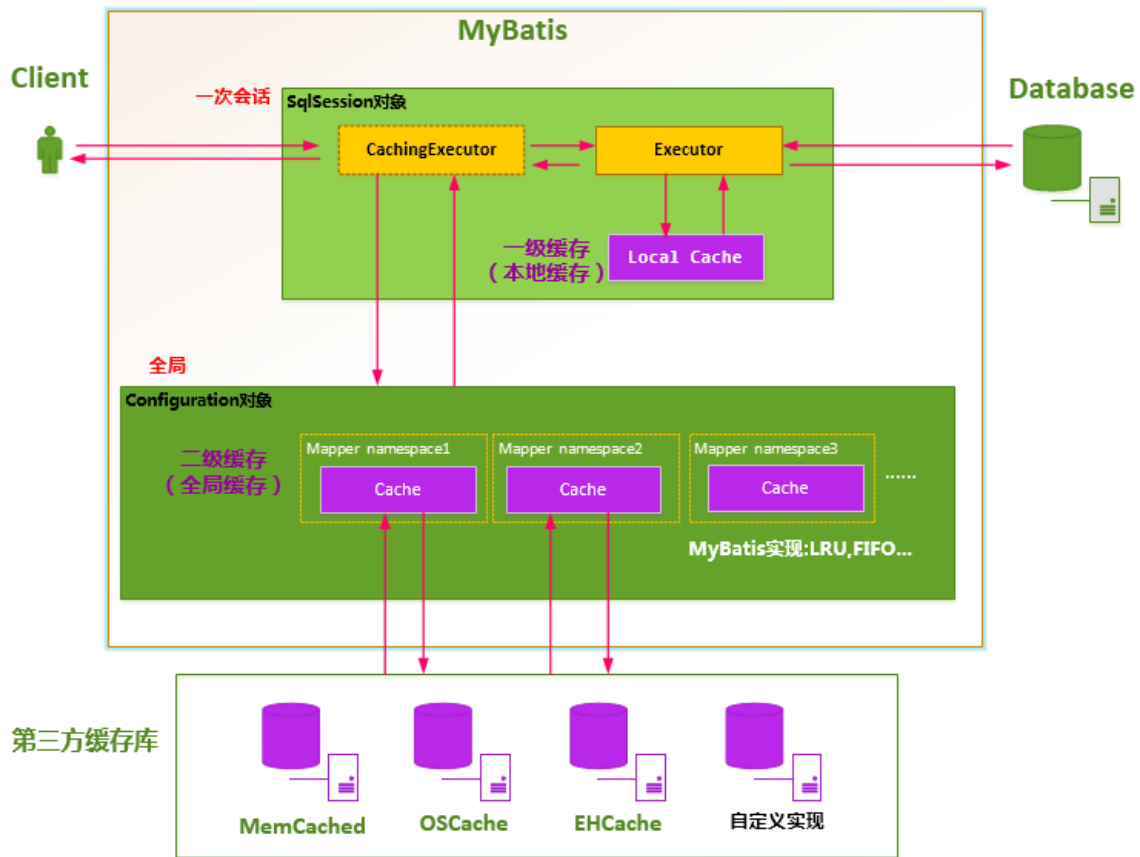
MyBatis

Client

Database

一次会话

SqlSession对象

CachingExecutor

Executor

一级缓存
（本地缓存）

Local Cache

全局

Configuration对象

二级缓存
（全局缓存）

Mapper namespace1

Cache

Mapper namespace2

Cache

Mapper namespace3

Cache

......

MyBatis实现:LRU,FIFO...

第三方缓存库

MemCached

OSCache

EHCache

自定义实现